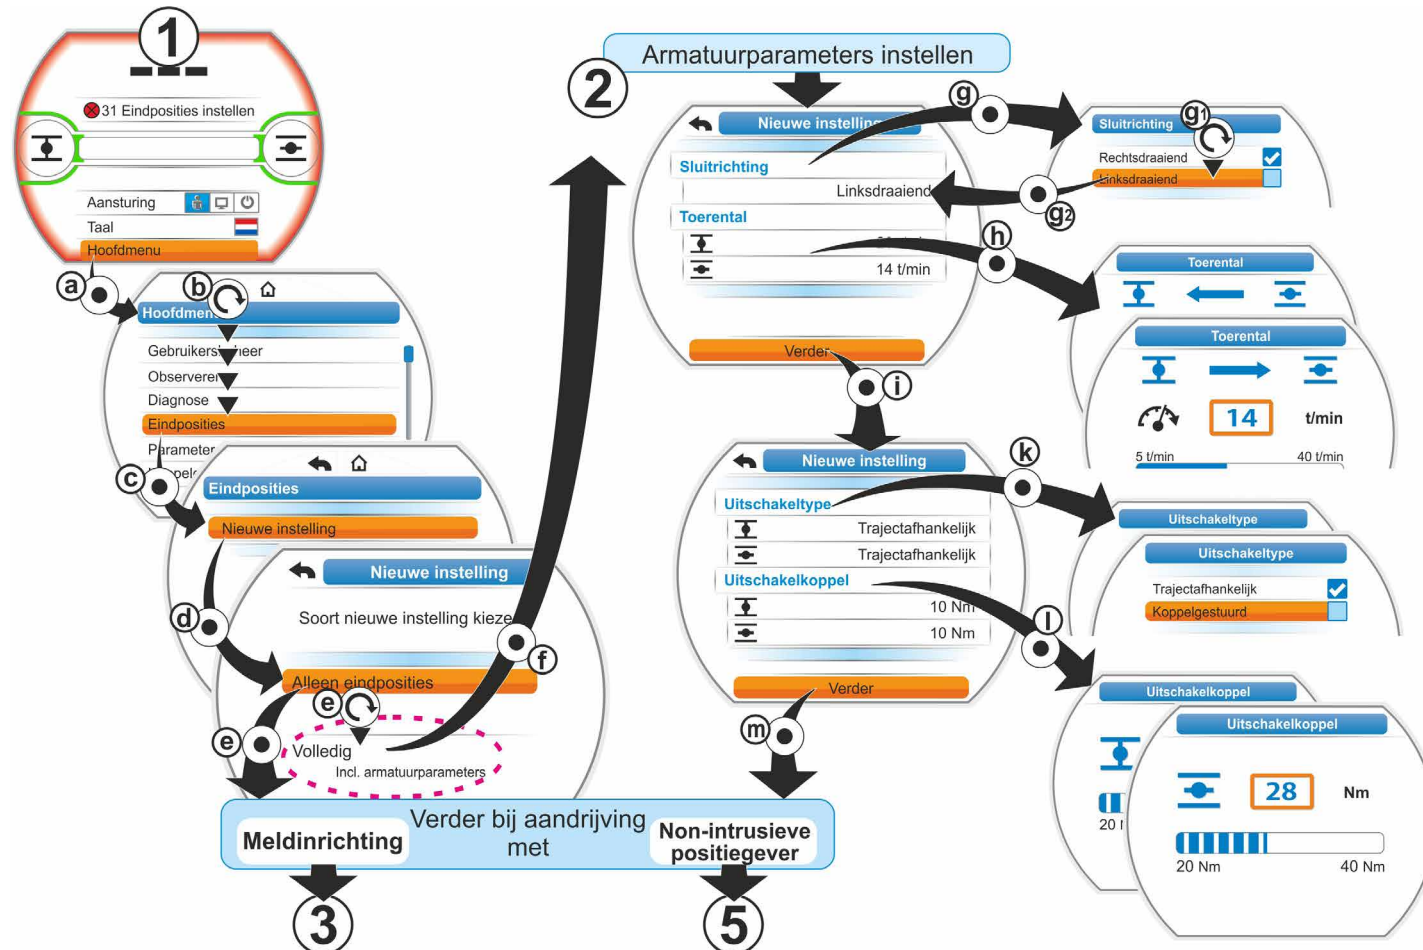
1

31 Eindposities instellen

Aansturing
Taal
Hoofdmenu

a
b
Hoofdmen
Gebruikers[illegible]eer
Observeren
Diagnose
Eindposities
Parameter

c
Eindposities
Nieuwe instelling

d
Nieuwe instelling
Soort nieuwe instelling kieze
f
Alleen eindposities
e
e
Volledig
Incl. armatuurparameters

Armatuurparameters instellen
2
Nieuwe instelling
Sluitrichting
Linksdraaiend
Toerental
14 t/min
Verder

g
Sluitrichting
g1
Rechtsdraaiend
Linksdraaiend
g2

h
Toerental
Toerental
14
t/min
5 t/min
40 t/min

i
Nieuwe instelling
Uitschakeltype
Trajectafhankelijk
Trajectafhankelijk
Uitschakelkoppel
10 Nm
10 Nm
Verder

k
Uitschakeltype
Uitschakeltype
Trajectafhankelijk
Koppelgestuurd

l
Uitschakelkoppel
Uitschakelkoppel
28
Nm
20 Nm
40 Nm
20 I

m

Meldinrichting
Verder bij aandrijving met
Non-intrusieve positiegever

3
5